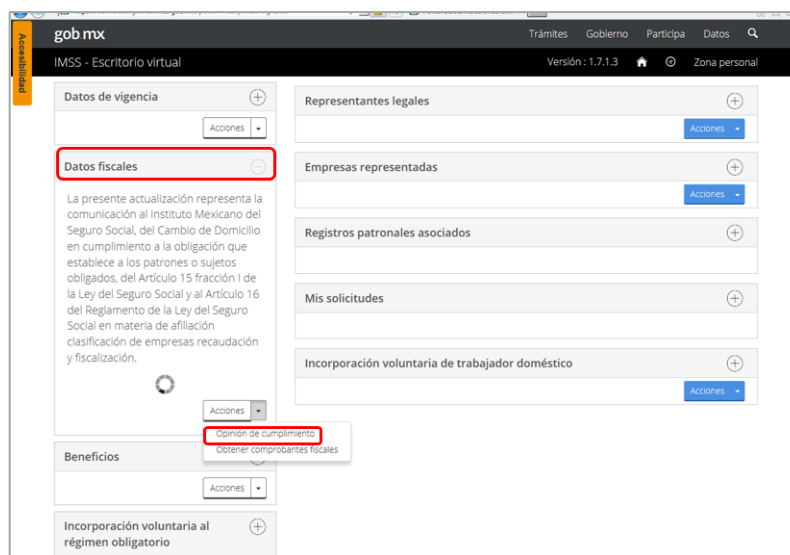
Accesibilidad

gob mx

Trámites Gobierno Participa Datos

IMSS - Escritorio virtual

Versión : 1.7.1.3 Zona personal

Datos de vigencia

Acciones

Datos fiscales

La presente actualización representa la comunicación al Instituto Mexicano del Seguro Social, del Cambio de Domicilio en cumplimiento a la obligación que establece a los patrones o sujetos obligados, del Artículo 15 fracción I de la Ley del Seguro Social y al Artículo 16 del Reglamento de la Ley del Seguro Social en materia de afiliación clasificación de empresas recaudación y fiscalización.

Acciones

Opinión de cumplimiento

Obtener comprobantes fiscales

Beneficios

Acciones

Incorporación voluntaria al régimen obligatorio

Representantes legales

Acciones

Empresas representadas

Acciones

Registros patronales asociados

Mis solicitudes

Incorporación voluntaria de trabajador doméstico

Acciones